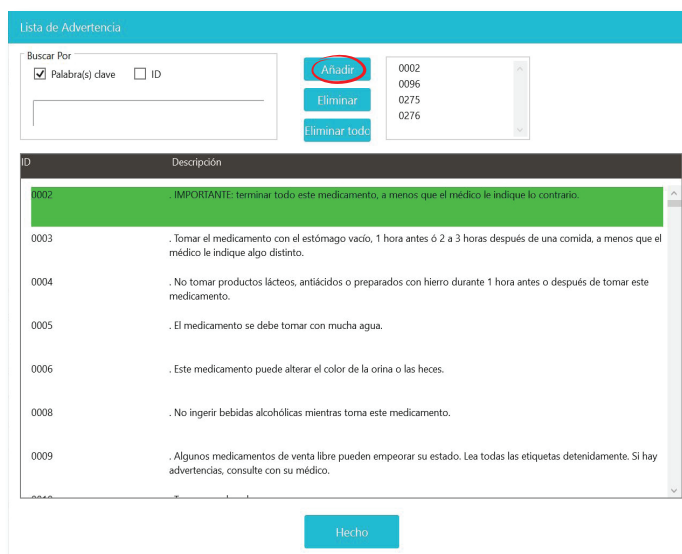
Lista de Advertencia

Buscar Por
Palabra(s) clave
ID

Añadir
Eliminar
Eliminar todo

0002
0096
0275
0276

| ID | Descripción |
|---|---|
| 0002 | . IMPORTANTE: terminar todo este medicamento, a menos que el médico le indique lo contrario. |
| 0003 | . Tomar el medicamento con el estómago vacío, 1 hora antes ó 2 a 3 horas después de una comida, a menos que el médico le indique algo distinto. |
| 0004 | . No tomar productos lácteos, antiácidos o preparados con hierro durante 1 hora antes o después de tomar este medicamento. |
| 0005 | . El medicamento se debe tomar con mucha agua. |
| 0006 | . Este medicamento puede alterar el color de la orina o las heces. |
| 0008 | . No ingerir bebidas alcohólicas mientras toma este medicamento. |
| 0009 | . Algunos medicamentos de venta libre pueden empeorar su estado. Lea todas las etiquetas detenidamente. Si hay advertencias, consulte con su médico. |
| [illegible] | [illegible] |

Hecho